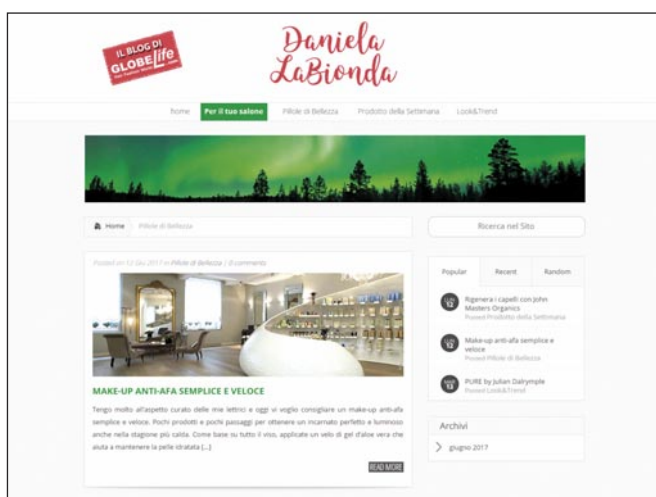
IL BLOG DI GLOBE life

Daniela LaBionda

home Per il tuo salone Pillole di Bellezza Prodotto della Settimana Look&Trend

Home Pillole di Bellezza

Ricerca nel Sito

Posted on 12 Giu 2017 in Pillole di Bellezza | 0 comments

MAKE-UP ANTI-AFA SEMPLICE E VELOCE

Tengo molto all'aspetto curato delle mie lettrici e oggi vi voglio consigliare un make-up anti-afa semplice e veloce. Pochi prodotti e pochi passaggi per ottenere un incarnato perfetto e luminoso anche nella stagione più calda. Come base su tutto il viso, applicate un velo di gel d'aloe vera che aiuta a mantenere la pelle idratata [...]

READ MORE

Popular Recent Random

Rigenera i capelli con John Masters Organics
Posted Prodotto della Settimana

Make-up anti-afa semplice e veloce
Posted Pillole di Bellezza

PURE by Julian Dalrymple
Posted Look&Trend

Archivi

giugno 2017